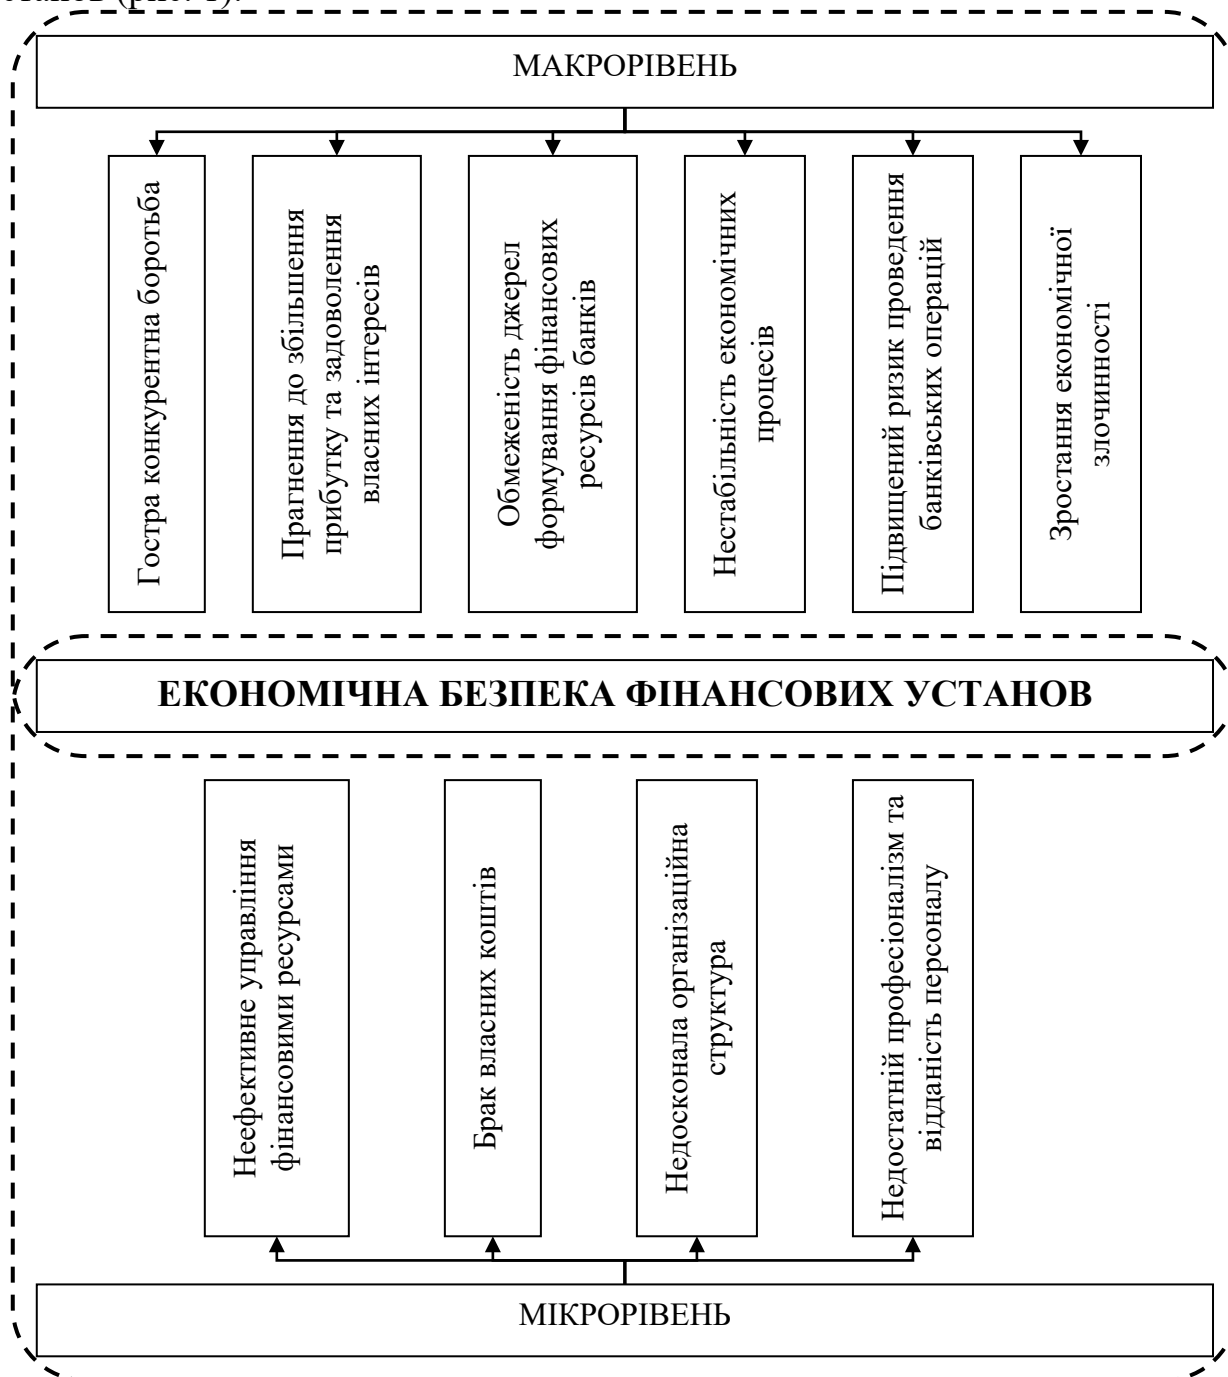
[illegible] (рис. 1).

МАКРОРІВЕНЬ

Гостра конкурентна боротьба

Прагнення до збільшення прибутку та задоволення власних інтересів

Обмеженість джерел формування фінансових ресурсів банків

Нестабільність економічних процесів

Підвищений ризик проведення банківських операцій

Зростання економічної злочинності

ЕКОНОМІЧНА БЕЗПЕКА ФІНАНСОВИХ УСТАНОВ

Неефективне управління фінансовими ресурсами

Брак власних коштів

Недосконала організаційна структура

Недостатній професіоналізм та відданість персоналу

МІКРОРІВЕНЬ